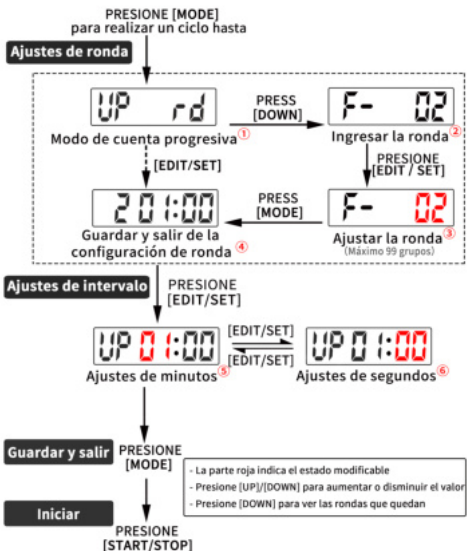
PRESIONE [MODE] para realizar un ciclo hasta

Ajustes de ronda

UP rd

Modo de cuenta progresiva①

PRESS [DOWN]

F- 02

Ingresar la ronda②

[EDIT/SET]

PRESIONE [EDIT / SET]

2 01:00

PRESS [MODE]

F- 02

Guardar y salir de la configuración de ronda ④

Ajustar la ronda③
(Máximo 99 grupos)

Ajustes de intervalo

PRESIONE [EDIT/SET]

UP 01:00

[EDIT/SET]

[EDIT/SET]

UP 01:00

Ajustes de minutos⑤

Ajustes de segundos⑥

Guardar y salir

PRESIONE [MODE]

- La parte roja indica el estado modificable
- Presione [UP]/[DOWN] para aumentar o disminuir el valor
- Presione [DOWN] para ver las rondas que quedan

Iniciar

PRESIONE [START/STOP]